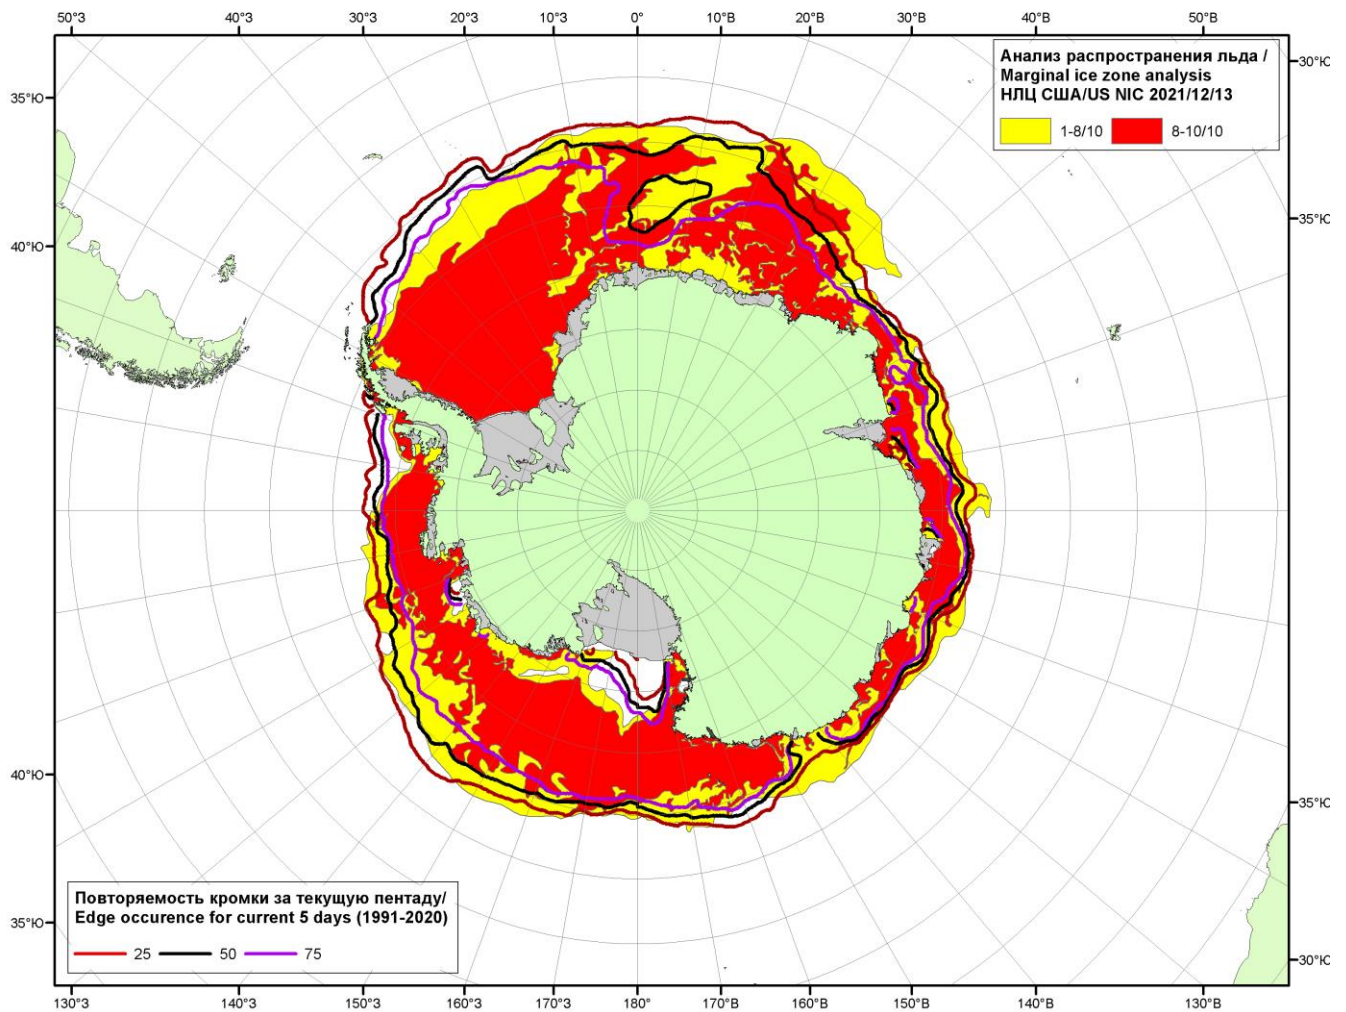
50°З 40°З 30°З 20°З 10°З 0° 10°В 20°В 30°В 40°В 50°В

Анализ распространения льда /
Marginal ice zone analysis
НЛЦ США/US NIC 2021/12/13

1-8/10 8-10/10

35°Ю
40°Ю
30°Ю
35°Ю
40°Ю
35°Ю
35°Ю
30°Ю

Повторяемость кромки за текущую пентаду/
Edge occurence for current 5 days (1991-2020)

25 50 75

130°З 140°З 150°З 160°З 170°З 180° 170°В 160°В 150°В 140°В 130°В